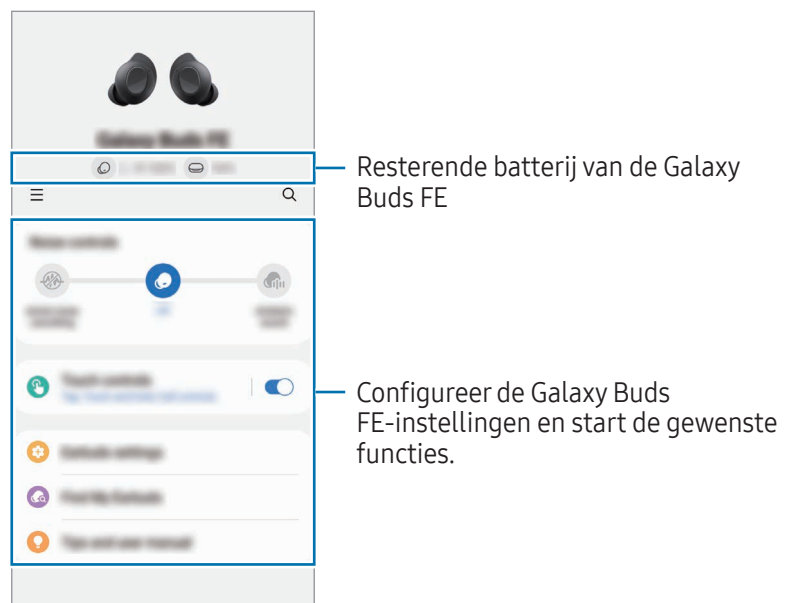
Galaxy Buds FE

Resterende batterij van de Galaxy Buds FE

Configureer de Galaxy Buds FE-instellingen en start de gewenste functies.

Noise controls

Touch controls

Earbuds settings

Find My Earbuds

Tips and user manual